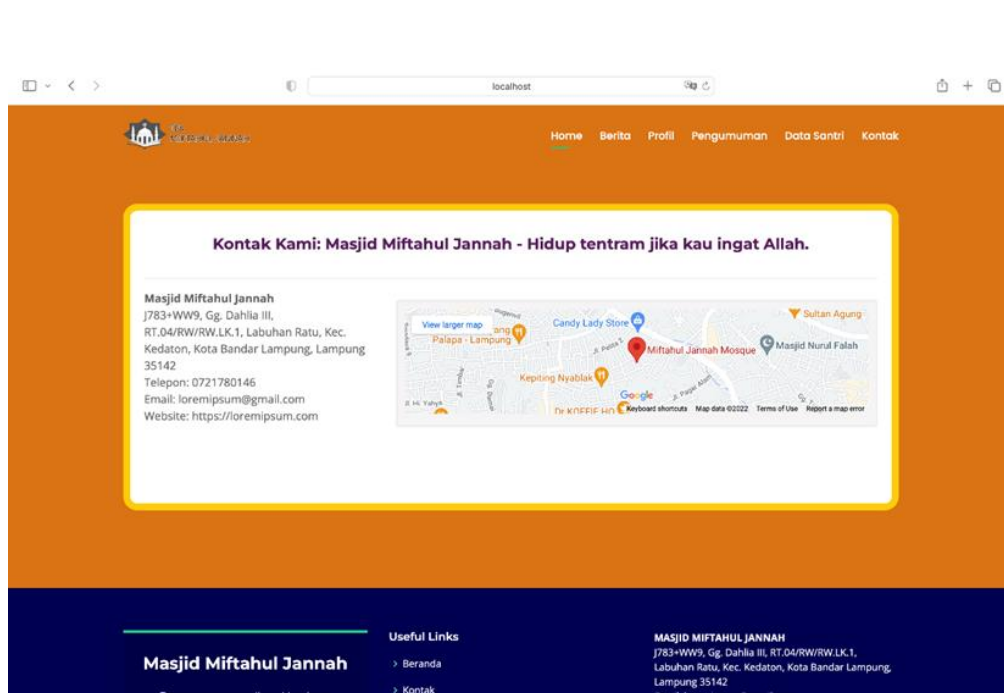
localhost

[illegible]

Home Berita Profil Pengumuman Data Santri Kontak

Kontak Kami: Masjid Miftahul Jannah - Hidup tentram jika kau ingat Allah.

Masjid Miftahul Jannah
J783+WW9, Gg. Dahlia III, RT.04/RW/RW.LK.1, Labuhan Ratu, Kec. Kedaton, Kota Bandar Lampung, Lampung 35142
Telepon: 0721780146
Email: loremipsum@gmail.com
Website: https://loremipsum.com

View larger map
Palapa - Lampung
Candy Lady Store
Sultan Agung
Miftahul Jannah Mosque
Masjid Nurul Falah
Kepiting Nyablak
Google
Dr KOFFIE HO
Keyboard shortcuts Map data ©2022 Terms of Use Report a map error

Masjid Miftahul Jannah

Useful Links
> Beranda
> Kontak

MASJID MIFTAHUL JANNAH
J783+WW9, Gg. Dahlia III, RT.04/RW/RW.LK.1, Labuhan Ratu, Kec. Kedaton, Kota Bandar Lampung, Lampung 35142